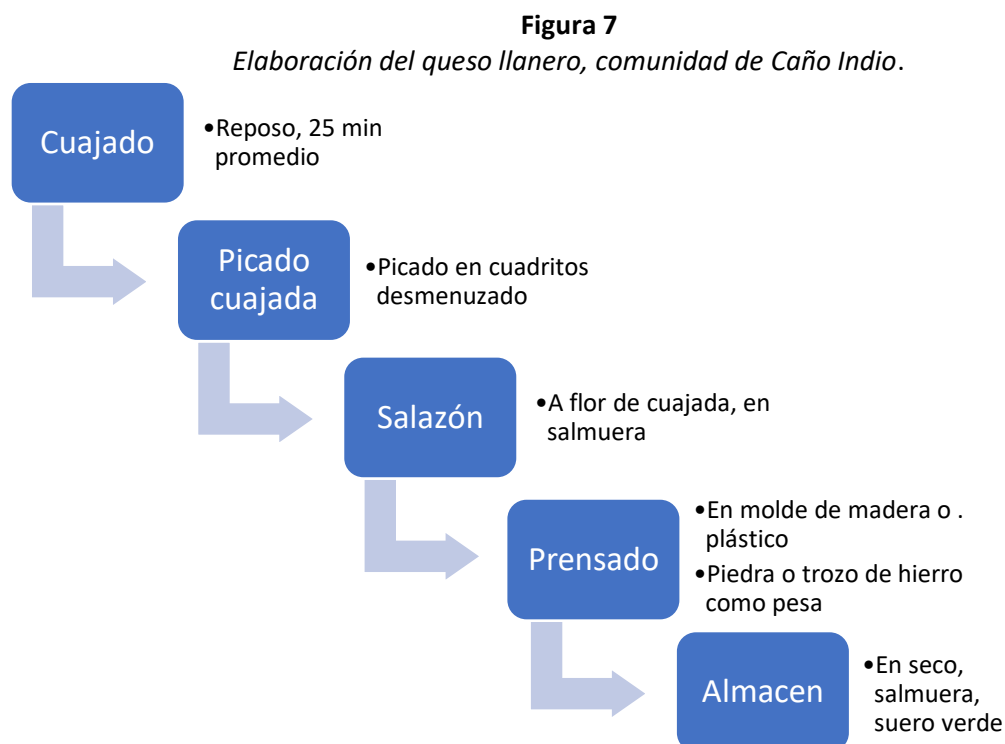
**Figura 7**

*Elaboración del queso llanero, comunidad de Caño Indio*.

Cuajado

•Reposo, 25 min promedio

Picado cuajada

•Picado en cuadritos desmenuzado

Salazón

•A flor de cuajada, en salmuera

Prensado

•En molde de madera o . plástico

•Piedra o trozo de hierro como pesa

Almacen

•En seco, salmuera, suero verde